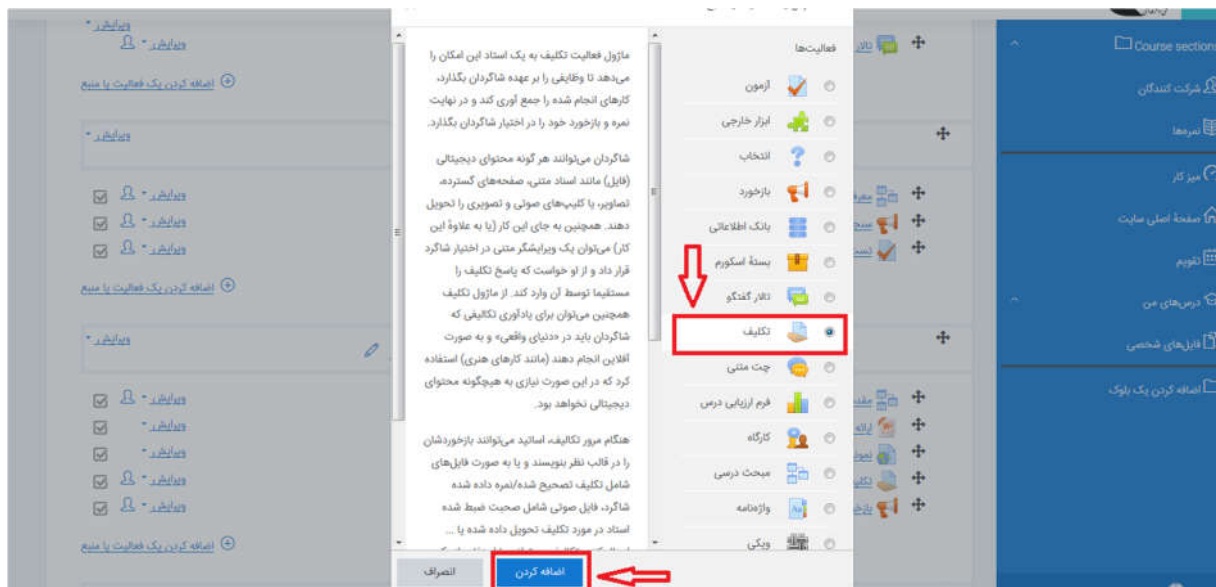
Course sections
شرکت کنندگان
نمره‌ها
میز کار
صفحهٔ اصلی سایت
تقویم
درس‌های من
فایل‌های شخصی
اضافه کردن یک بلوک

ویرایش
اضافه کردن یک فعالیت یا منبع
ویرایش
ویرایش
ویرایش
ویرایش
اضافه کردن یک فعالیت یا منبع
ویرایش
ویرایش
ویرایش
ویرایش
ویرایش
ویرایش
اضافه کردن یک فعالیت یا منبع

فعالیت‌ها
آزمون
ابزار خارجی
انتخاب
بازخورد
بانک اطلاعاتی
بستهٔ اسکورم
تالار گفتگو
تکلیف
چت متنی
فرم ارزیابی درس
کارگاه
مبحث درسی
واژه‌نامه
ویکی

ماژول فعالیت تکلیف به یک استاد این امکان را می‌دهد تا وظایفی را بر عهده شاگردان بگذارد، کارهای انجام شده را جمع آوری کند و در نهایت نمره و بازخورد خود را در اختیار شاگردان بگذارد.

شاگردان می‌توانند هر گونه محتوای دیجیتالی (فایل) مانند اسناد متنی، صفحه‌های گسترده، تصاویر، یا کلیپ‌های صوتی و تصویری را تحویل دهند. همچنین به جای این کار (یا به علاوهٔ این کار) می‌توان یک ویرایشگر متنی در اختیار شاگرد قرار داد و از او خواست که پاسخ تکلیف را مستقیما توسط آن وارد کند. از ماژول تکلیف همچنین می‌توان برای یادآوری تکالیفی که شاگردان باید در «دنیای واقعی» و به صورت آفلاین انجام دهند (مانند کارهای هنری) استفاده کرد که در این صورت نیازی به هیچگونه محتوای دیجیتالی نخواهد بود.

هنگام مرور تکالیف، اساتید می‌توانند بازخوردشان را در قالب نظر بنویسند و یا به صورت فایل‌های شامل تکلیف تصحیح شده/نمره داده شده شاگرد، فایل صوتی شامل صحبت ضبط شده استاد در مورد تکلیف تحویل داده شده یا ...

اضافه کردن
انصراف